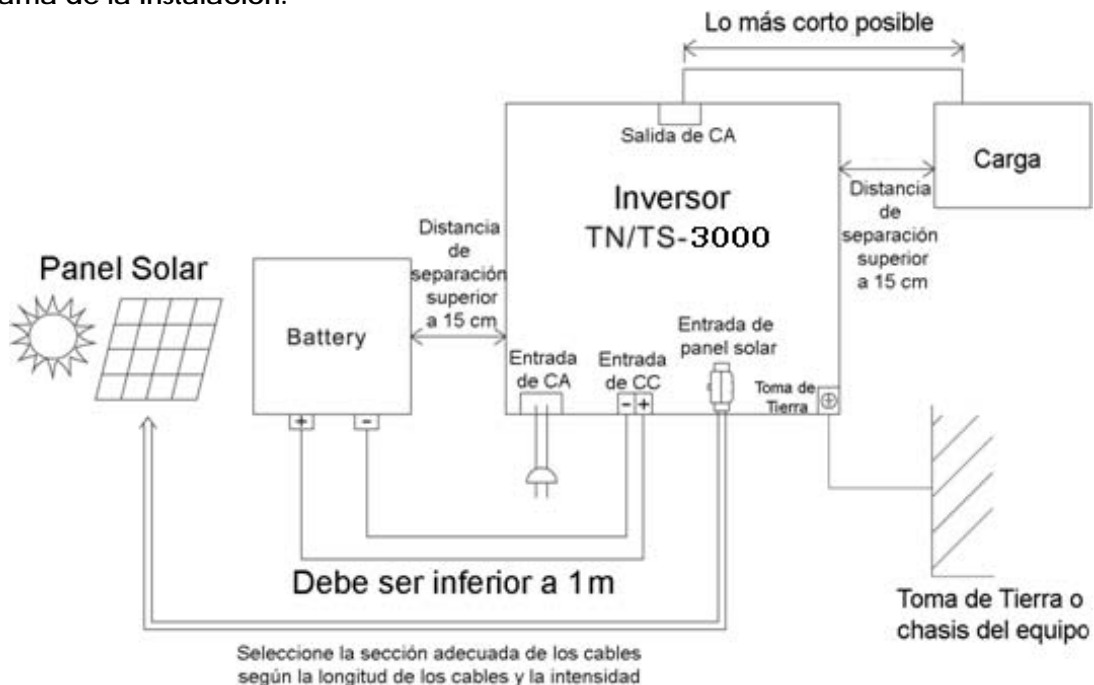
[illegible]ama de la instalación.

Lo más corto posible

Salida de CA

Carga

Inversor
TN/TS-3000

Distancia de separación superior a 15 cm

Distancia de separación superior a 15 cm

Panel Solar

Battery

+ -

Entrada de CA

Entrada de CC

- +

Entrada de panel solar

Toma de Tierra

Debe ser inferior a 1m

Toma de Tierra o chasis del equipo

Seleccione la sección adecuada de los cables según la longitud de los cables y la intensidad